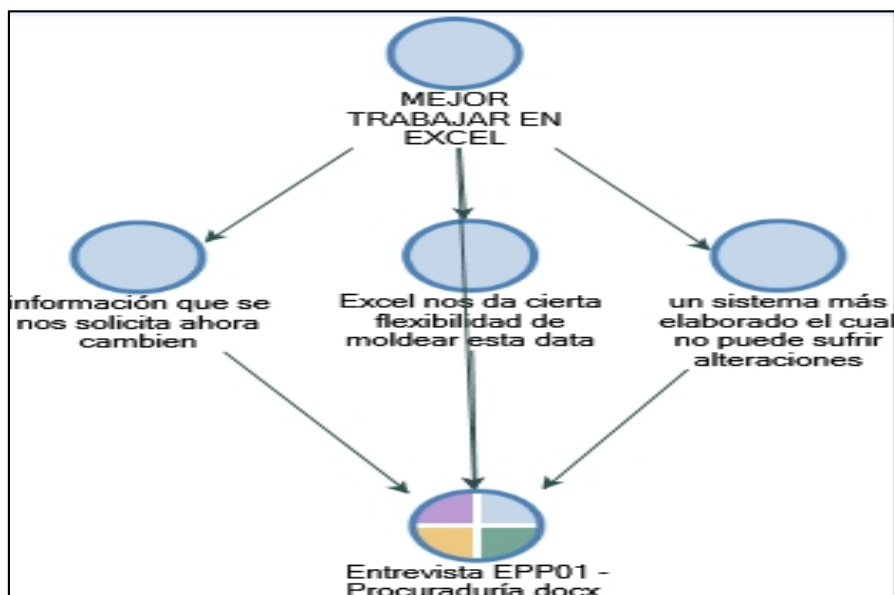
MEJOR TRABAJAR EN EXCEL

información que se nos solicita ahora cambien

Excel nos da cierta flexibilidad de moldear esta data

un sistema más elaborado el cual no puede sufrir alteraciones

Entrevista EPP01 - Procuraduría.docx